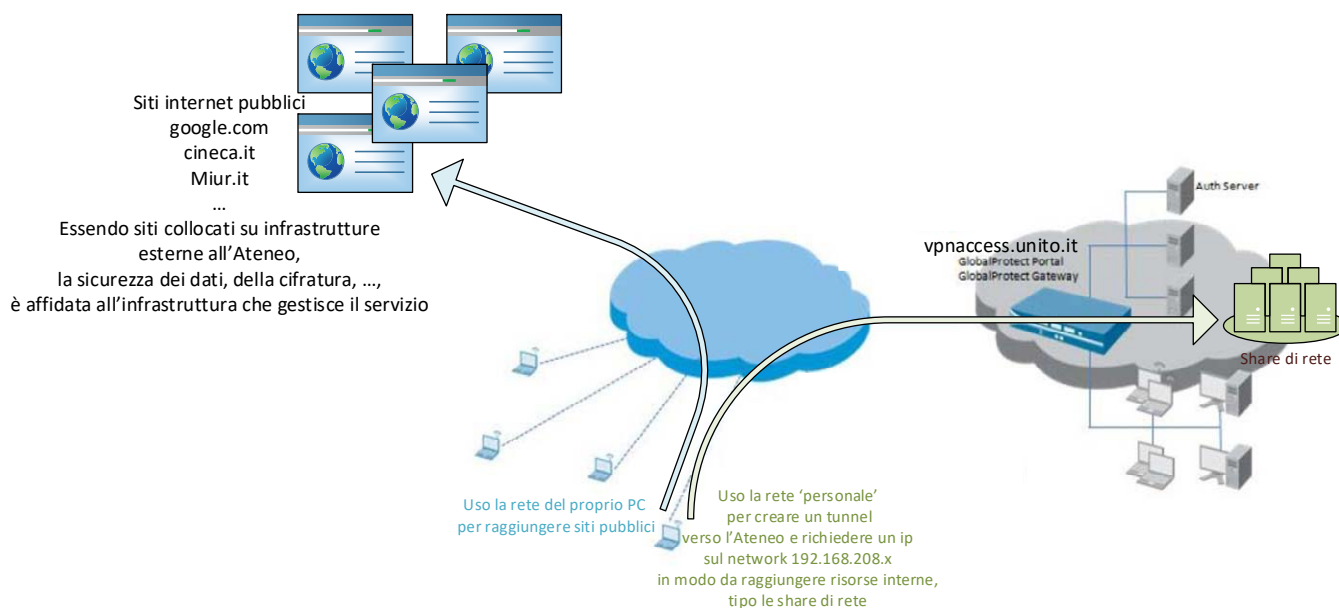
Siti internet pubblici
google.com
cineca.it
Miur.it
…
Essendo siti collocati su infrastrutture esterne all'Ateneo, la sicurezza dei dati, della cifratura, …, è affidata all'infrastruttura che gestisce il servizio

Auth Server

vpnaccess.unito.it
GlobalProtect Portal
GlobalProtect Gateway

Share di rete

Uso la rete del proprio PC per raggiungere siti pubblici

Uso la rete 'personale' per creare un tunnel verso l'Ateneo e richiedere un ip sul network 192.168.208.x in modo da raggiungere risorse interne, tipo le share di rete